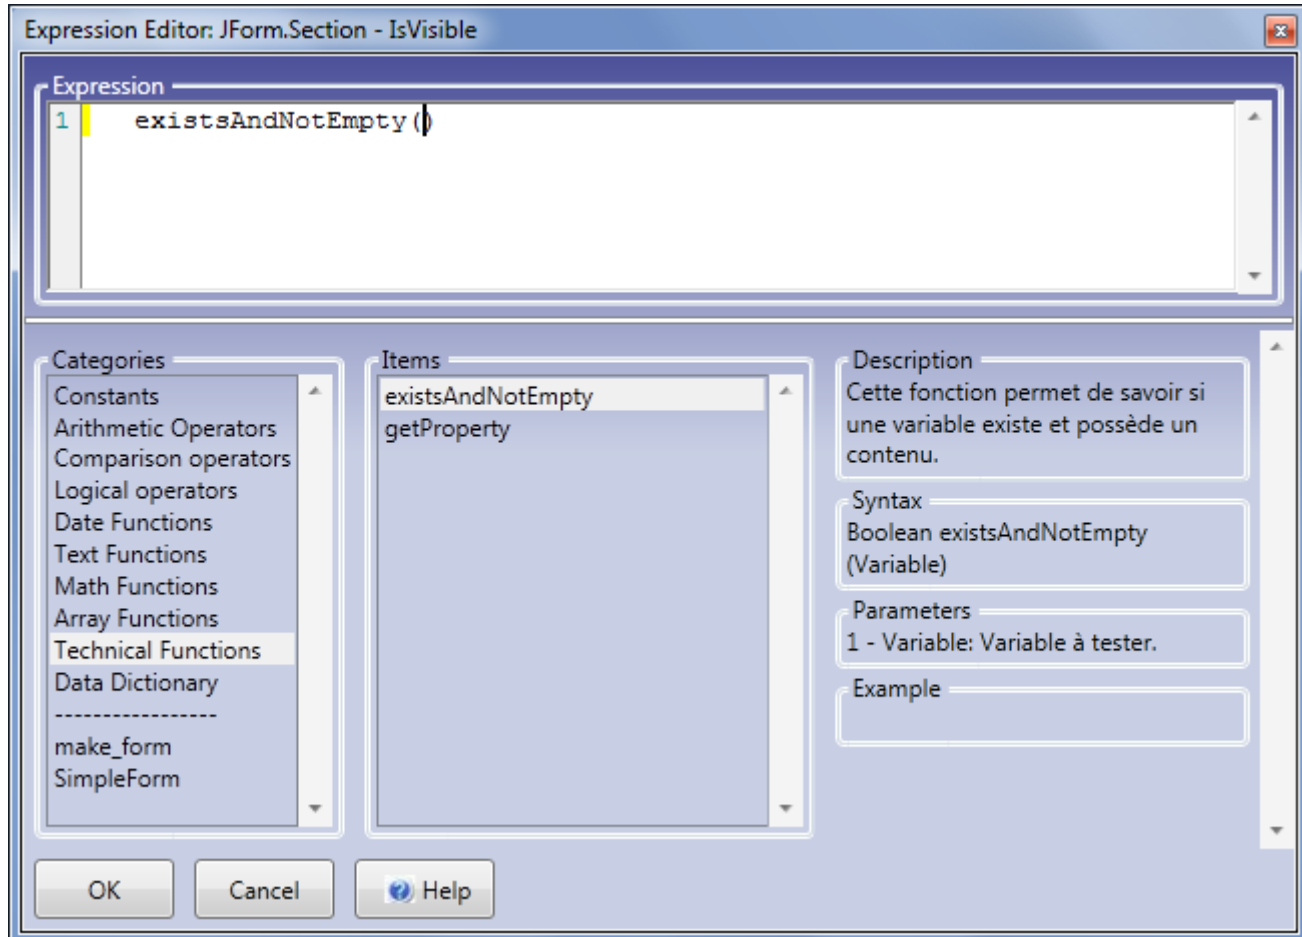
Expression Editor: JForm.Section - IsVisible

Expression

1 existsAndNotEmpty()

Categories

Constants
Arithmetic Operators
Comparison operators
Logical operators
Date Functions
Text Functions
Math Functions
Array Functions
Technical Functions
Data Dictionary
-----------------
make_form
SimpleForm

Items

existsAndNotEmpty
getProperty

Description

Cette fonction permet de savoir si une variable existe et possède un contenu.

Syntax

Boolean existsAndNotEmpty (Variable)

Parameters

1 - Variable: Variable à tester.

Example

OK

Cancel

Help